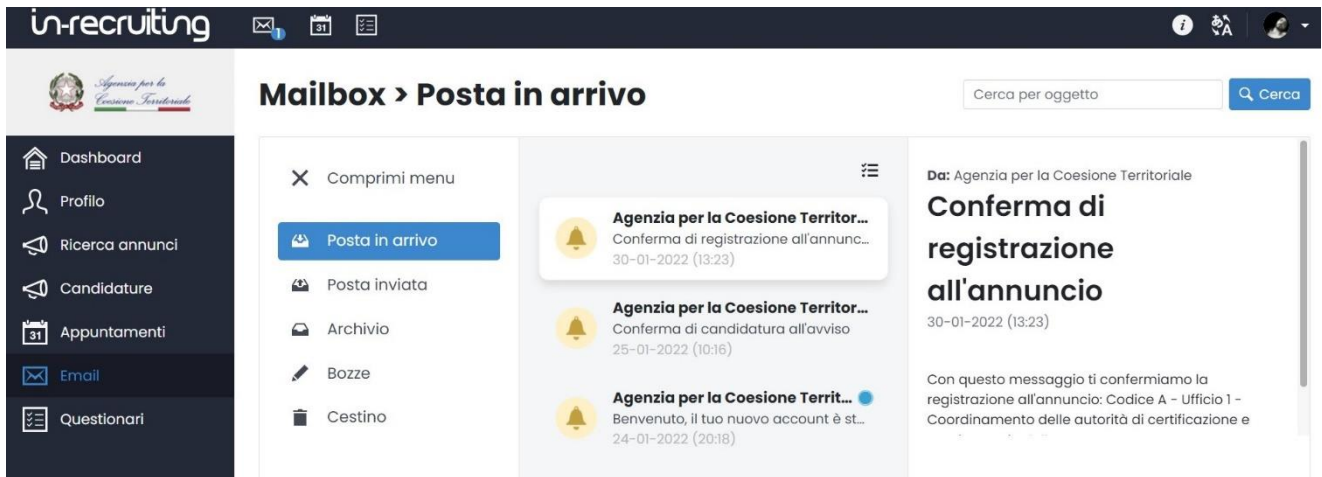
in-recruiting

1

31

Agenzia per la Coesione Territoriale

Mailbox > Posta in arrivo

Cerca per oggetto

Cerca

Dashboard

Profilo

Ricerca annunci

Candidature

31 Appuntamenti

Email

Questionari

Comprimi menu

Posta in arrivo

Posta inviata

Archivio

Bozze

Cestino

Agenzia per la Coesione Territor...
Conferma di registrazione all'annunc...
30-01-2022 (13:23)

Agenzia per la Coesione Territor...
Conferma di candidatura all'avviso
25-01-2022 (10:16)

Agenzia per la Coesione Territ...
Benvenuto, il tuo nuovo account è st...
24-01-2022 (20:18)

Da: Agenzia per la Coesione Territoriale

Conferma di registrazione all'annuncio

30-01-2022 (13:23)

Con questo messaggio ti confermiamo la registrazione all'annuncio: Codice A - Ufficio 1 - Coordinamento delle autorità di certificazione e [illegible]